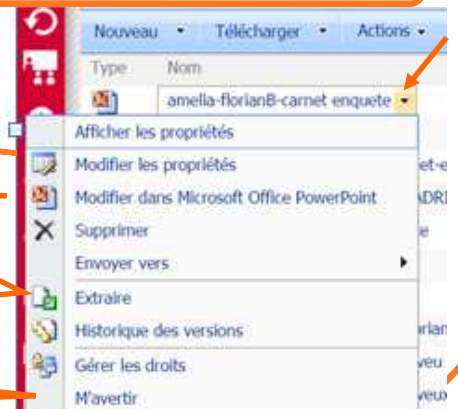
Nouveau ▾ Télécharger ▾ Actions ▾

Type Nom

amelia-florianB-carnet enquete ▾

Afficher les propriétés

Modifier les propriétés

Modifier dans Microsoft Office PowerPoint

Supprimer

Envoyer vers

Extraire

Historique des versions

Gérer les droits

M'avertir

et-e

ADRI

e

orian

veu

veux